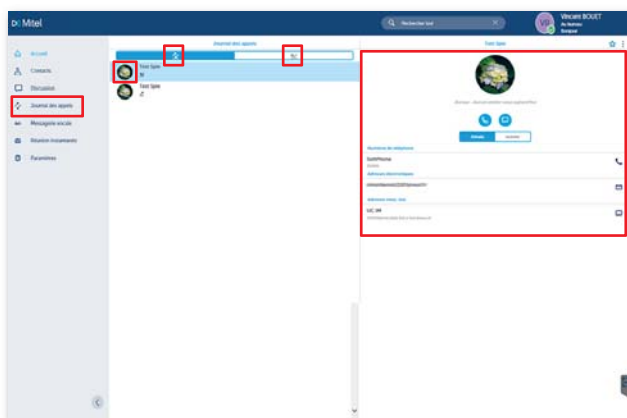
Mitel

Rechercher tout

Vincent BOUET
Au bureau
Banque

Accueil
Contacts
Discussion
Journal des appels
Messagerie vocale
Réunion instantanée
Paramètres

Journal des appels

Test Spie

Test Spie

Test Spie

Détails

Numéros de téléphone
SoftPhone

Adresses électroniques

Adresses mes. inst.
UC IM